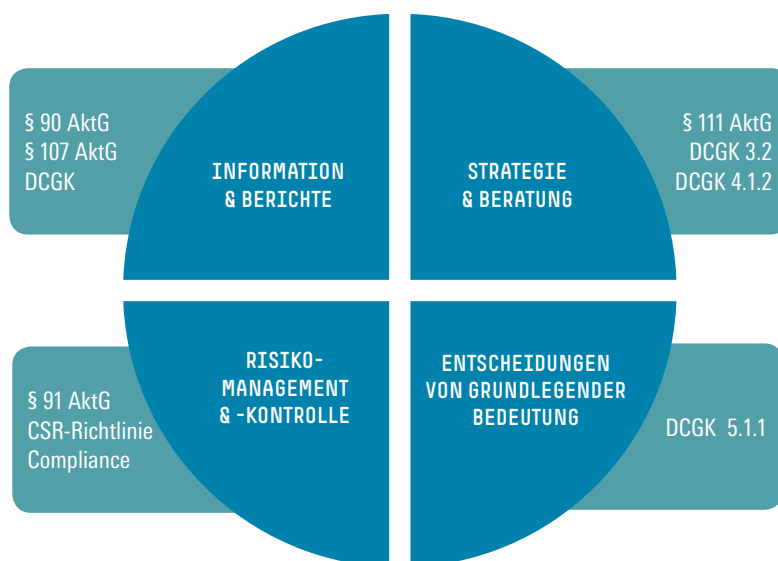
§ 90 AktG
§ 107 AktG
DCGK

INFORMATION
& BERICHTE

STRATEGIE
& BERATUNG

§ 111 AktG
DCGK 3.2
DCGK 4.1.2

§ 91 AktG
CSR-Richtlinie
Compliance

RISIKO-
MANAGEMENT
& -KONTROLLE

ENTSCHEIDUNGEN
VON GRUNDLEGENDER
BEDEUTUNG

DCGK 5.1.1